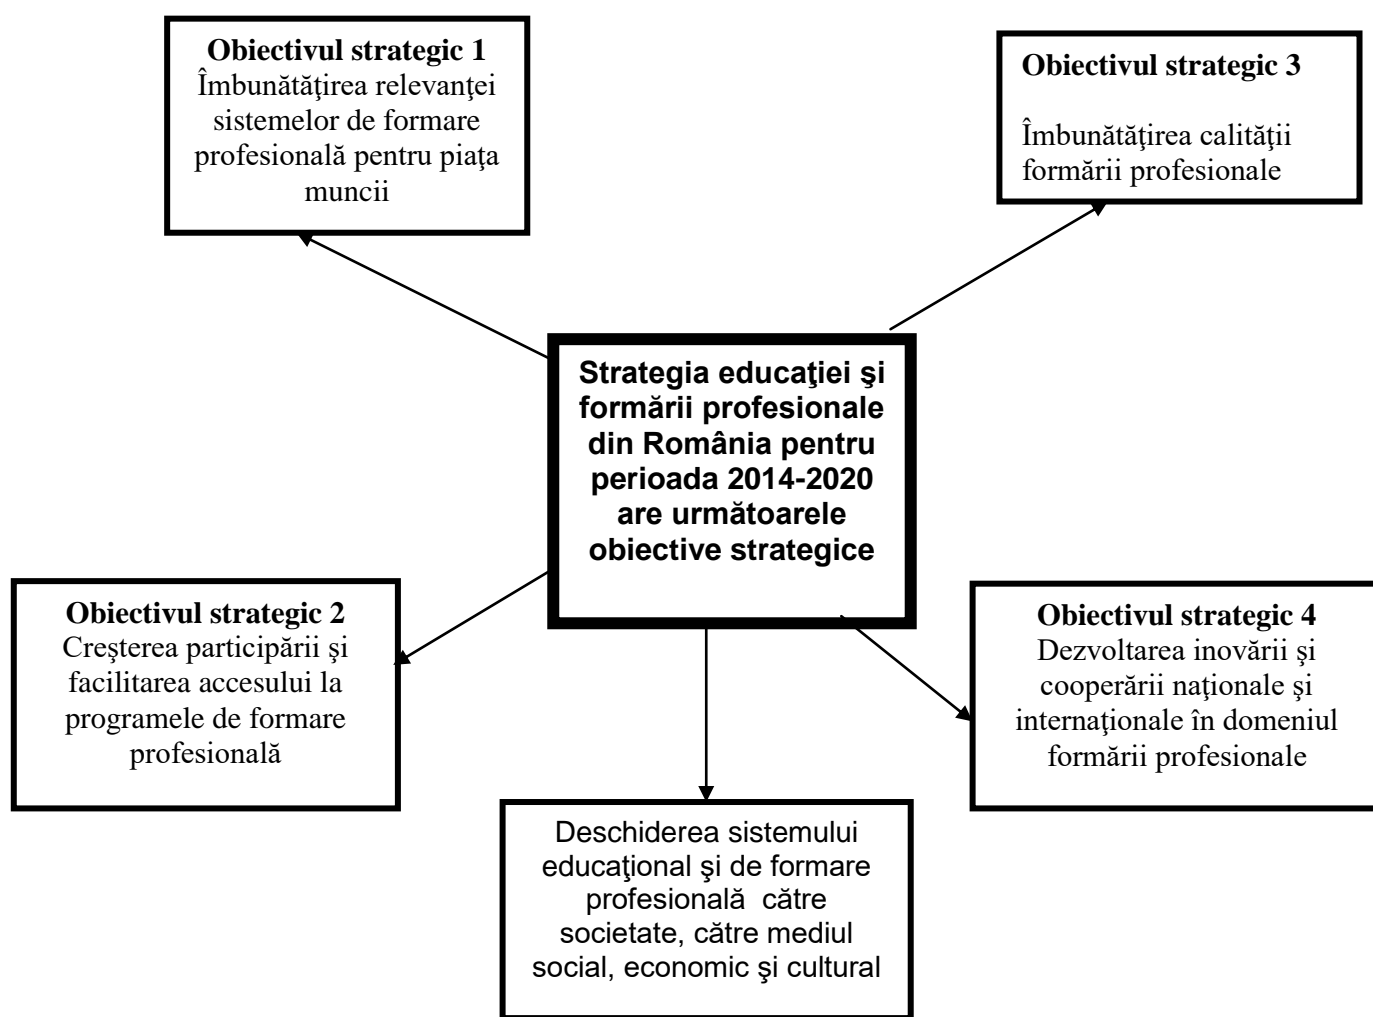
**Obiectivul strategic 1**
Îmbunătăţirea relevanţei sistemelor de formare profesională pentru piaţa muncii

**Obiectivul strategic 3**

Îmbunătăţirea calităţii formării profesionale

**Strategia educaţiei şi formării profesionale din România pentru perioada 2014-2020 are următoarele obiective strategice**

**Obiectivul strategic 2**
Creşterea participării şi facilitarea accesului la programele de formare profesională

**Obiectivul strategic 4**
Dezvoltarea inovării şi cooperării naţionale şi internaţionale în domeniul formării profesionale

Deschiderea sistemului educaţional şi de formare profesională către societate, către mediul social, economic şi cultural